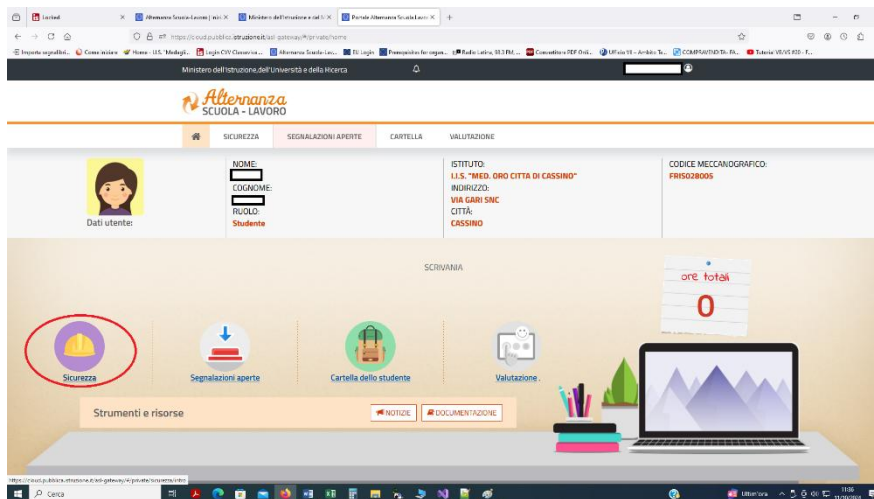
Lorised
Alternanza Scuola-Lavoro | min
Ministero dell'Istruzione e del M
Portale Alternanza Scuola Lavoro
https://cloud.pubblica.istruzione.it/asl-gateway/#/private/home

Ministero dell'Istruzione, dell'Università e della Ricerca

Alternanza
SCUOLA - LAVORO

SICUREZZA
SEGNALAZIONI APERTE
CARTELLA
VALUTAZIONE

Dati utente:
NOME:
COGNOME:
RUOLO:
Studente

ISTITUTO:
I.I.S. "MED. ORO CITTA DI CASSINO"
INDIRIZZO:
VIA GARI SNC
CITTÀ:
CASSINO

CODICE MECCANOGRAFICO:
FRIS028005

SCRIVANIA

ore totali
0

Sicurezza
Segnalazioni aperte
Cartella dello studente
Valutazione

Strumenti e risorse
NOTIZIE
DOCUMENTAZIONE

https://cloud.pubblica.istruzione.it/asl-gateway/#/private/sicurezza/intro
Cerca